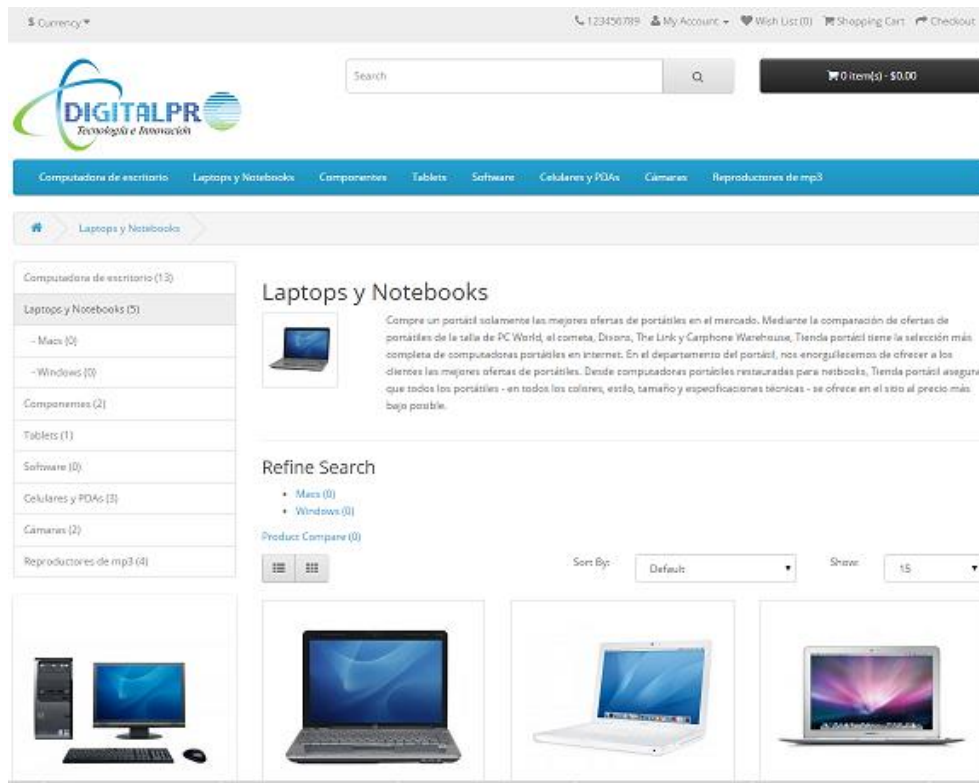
$ Currency ▾

123456789 My Account ▾ Wish List (0) Shopping Cart Checkout

DIGITALPR
Tecnología e Innovación

Search

0 item(s) - $0.00

Computadora de escritorio Laptops y Notebooks Componentes Tablets Software Celulares y PDAs Cámaras Reproductores de mp3

Laptops y Notebooks

Computadora de escritorio (13)
Laptops y Notebooks (5)
- Macs (0)
- Windows (0)
Componentes (2)
Tablets (1)
Software (0)
Celulares y PDAs (3)
Cámaras (2)
Reproductores de mp3 (4)

Laptops y Notebooks

Compre un portátil solamente las mejores ofertas de portátiles en el mercado. Mediante la comparación de ofertas de portátiles de la talla de PC World, el cometa, Dixons, The Link y Carphone Warehouse, Tienda portátil tiene la selección más completa de computadoras portátiles en internet. En el departamento del portátil, nos enorgullecemos de ofrecer a los clientes las mejores ofertas de portátiles. Desde computadoras portátiles restauradas para netbooks, Tienda portátil asegura que todos los portátiles - en todos los colores, estilo, tamaño y especificaciones técnicas - se ofrece en el sitio al precio más bajo posible.

Refine Search

- Macs (0)
- Windows (0)

Product Compare (0)

Sort By: Default

Show: 15